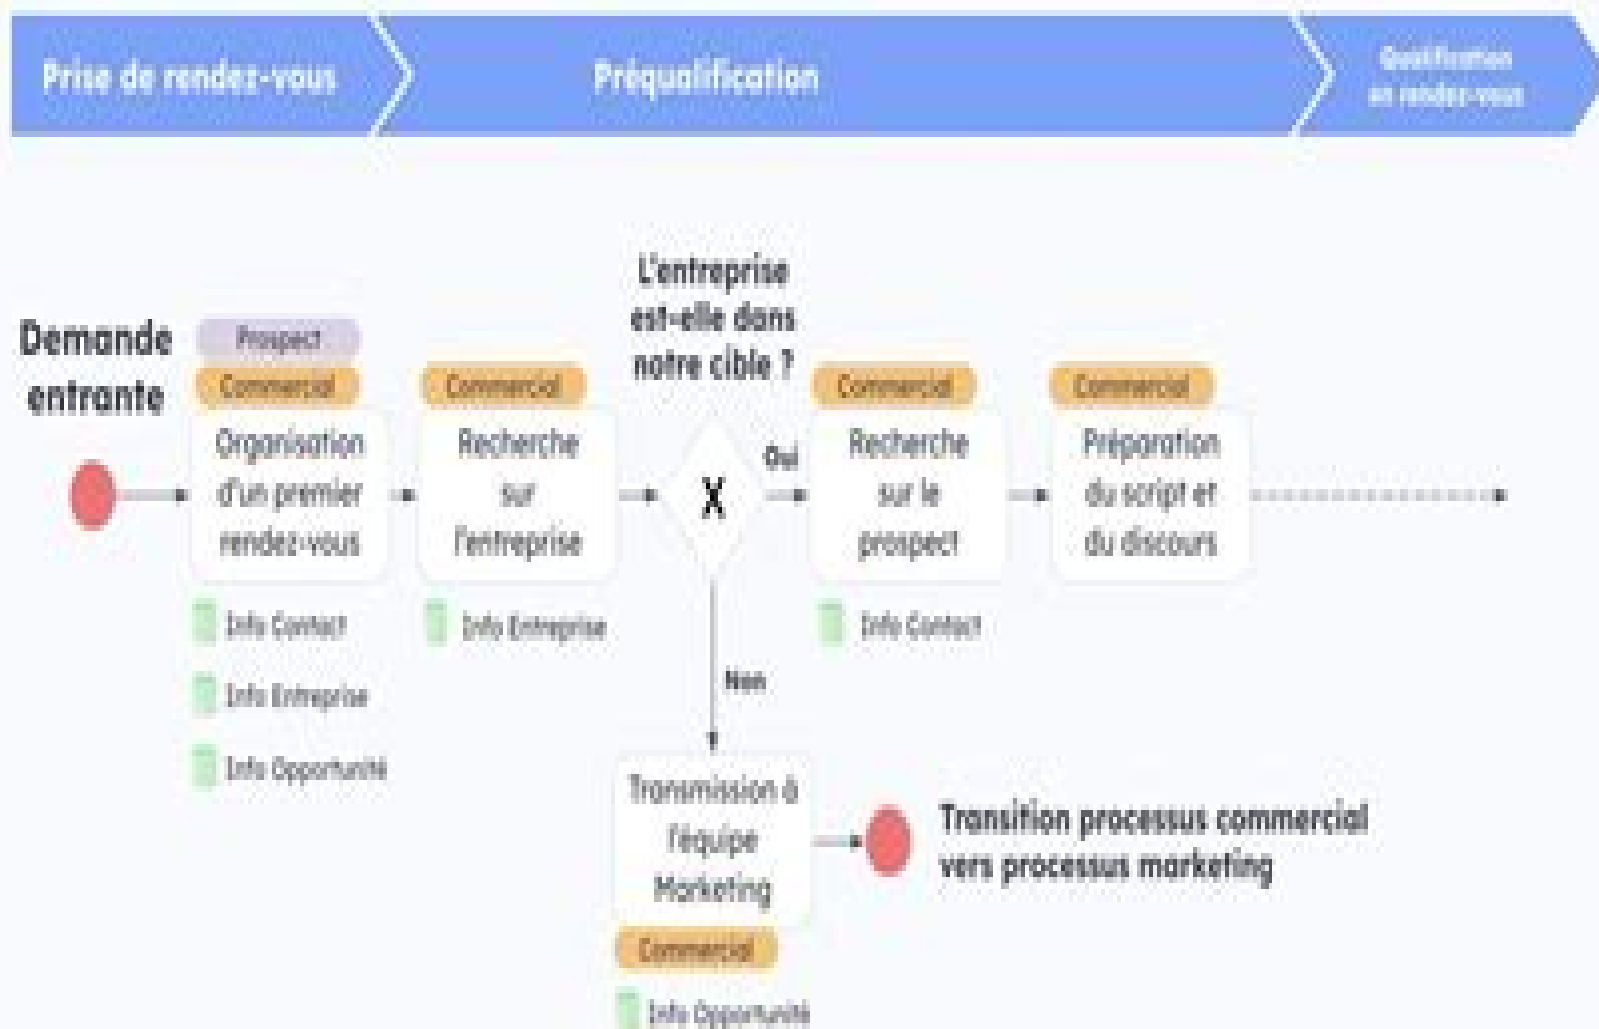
Prise de rendez-vous

Préqualification

Qualification en rendez-vous

Demande entrante

Prospect

Commercial

Organisation d'un premier rendez-vous

Info Contact

Info Entreprise

Info Opportunité

Commercial

Recherche sur l'entreprise

Info Entreprise

L'entreprise est-elle dans notre cible ?

X

Oui

Non

Commercial

Recherche sur le prospect

Info Contact

Commercial

Préparation du script et du discours

Transmission à l'équipe Marketing

Commercial

Info Opportunité

Transition processus commercial vers processus marketing